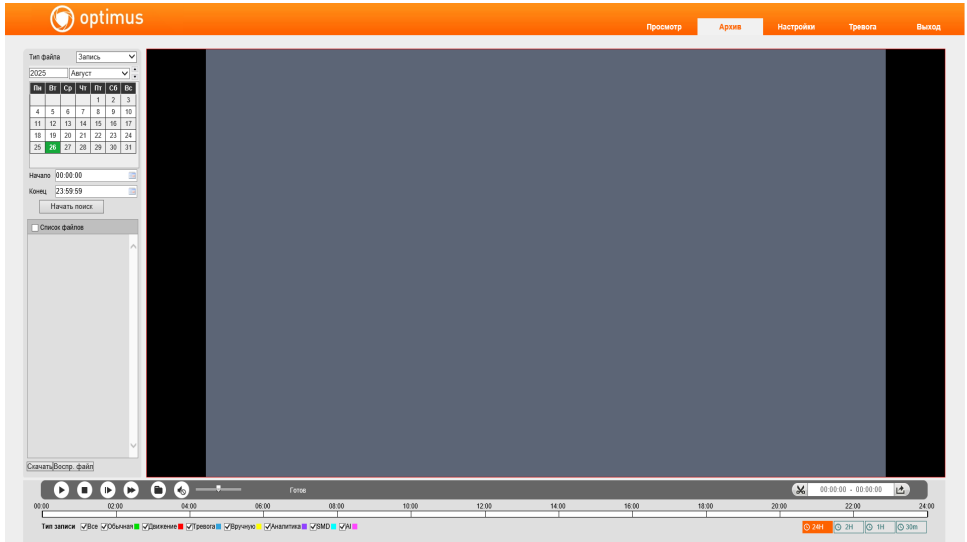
optimus

Просмотр Архив Настройки Тревога Выход

Тип файла Запись
2025 Август

| Пн | Вт | Ср | Чт | Пт | Сб | Вс |
|---|---|---|---|---|---|---|
| | | | | 1 | 2 | 3 |
| 4 | 5 | 6 | 7 | 8 | 9 | 10 |
| 11 | 12 | 13 | 14 | 15 | 16 | 17 |
| 18 | 19 | 20 | 21 | 22 | 23 | 24 |
| 25 | 26 | 27 | 28 | 29 | 30 | 31 |

Начало 00:00:00
Конец 23:59:59
Начать поиск

Список файлов

Скачать Воспр. файл

Готов

00:00:00 - 00:00:00

00:00 02:00 04:00 06:00 08:00 10:00 12:00 14:00 16:00 18:00 20:00 22:00 24:00

Тип записи Все Обычная Движение Тревога Вручную Аналитика SMD AI

24H 2H 1H 30m